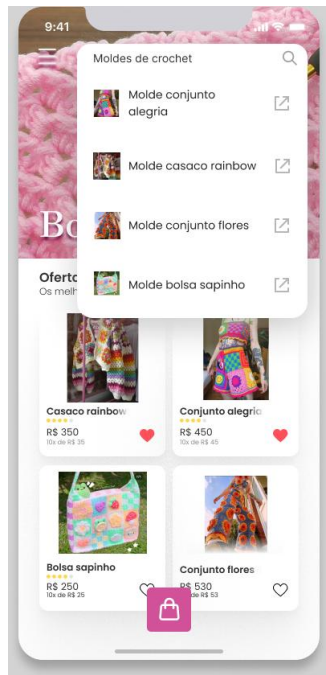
9:41

Moldes de crochet

Molde conjunto alegria

Molde casaco rainbow

Molde conjunto flores

Molde bolsa sapinho

Bo

Ofert

Os melh

Casaco rainbow
R$ 350
10x de R$ 35

Conjunto alegria
R$ 450
10x de R$ 45

Bolsa sapinho
R$ 250
10x de R$ 25

Conjunto flores
R$ 530
10x de R$ 53